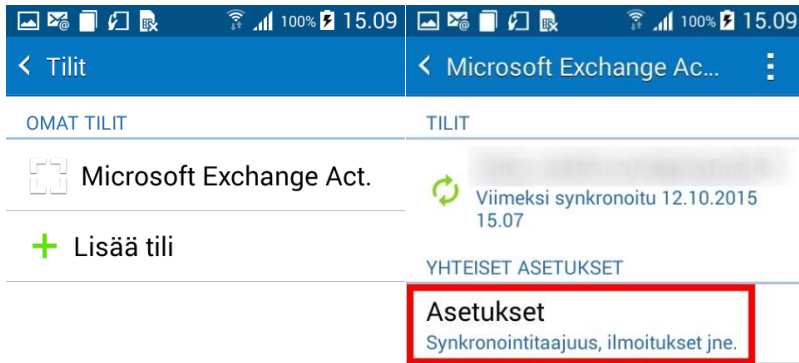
100% 15.09

Tilit

OMAT TILIT

Microsoft Exchange Act.

Lisää tili

100% 15.09

Microsoft Exchange Ac...

TILIT

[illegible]

Viimeksi synkronoitu 12.10.2015 15.07

YHTEISET ASETUKSET

Asetukset

Synkronointitaajuus, ilmoitukset jne.